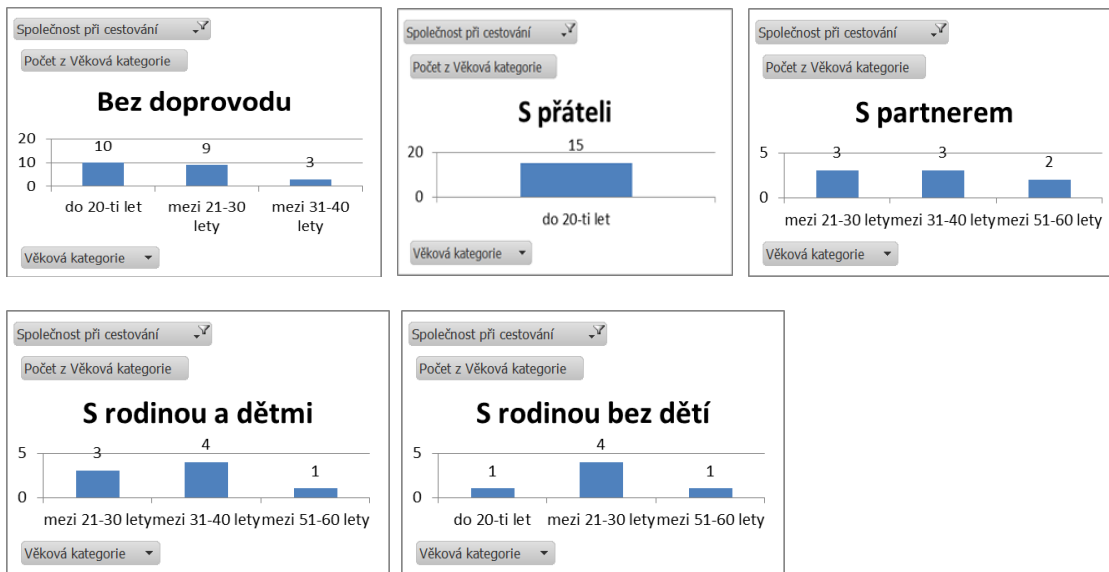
Společnost při cestování

Počet z Věková kategorie

Bez doprovodu

20
10
0

10
9
3

do 20-ti let
mezi 21-30 lety
mezi 31-40 lety

Věková kategorie

Společnost při cestování

Počet z Věková kategorie

S přáteli

20
0

15

do 20-ti let

Věková kategorie

Společnost při cestování

Počet z Věková kategorie

S partnerem

5
0

3
3
2

mezi 21-30 lety
mezi 31-40 lety
mezi 51-60 lety

Věková kategorie

Společnost při cestování

Počet z Věková kategorie

S rodinou a dětmi

5
0

3
4
1

mezi 21-30 lety
mezi 31-40 lety
mezi 51-60 lety

Věková kategorie

Společnost při cestování

Počet z Věková kategorie

S rodinou bez dětí

5
0

1
4
1

do 20-ti let
mezi 21-30 lety
mezi 51-60 lety

Věková kategorie